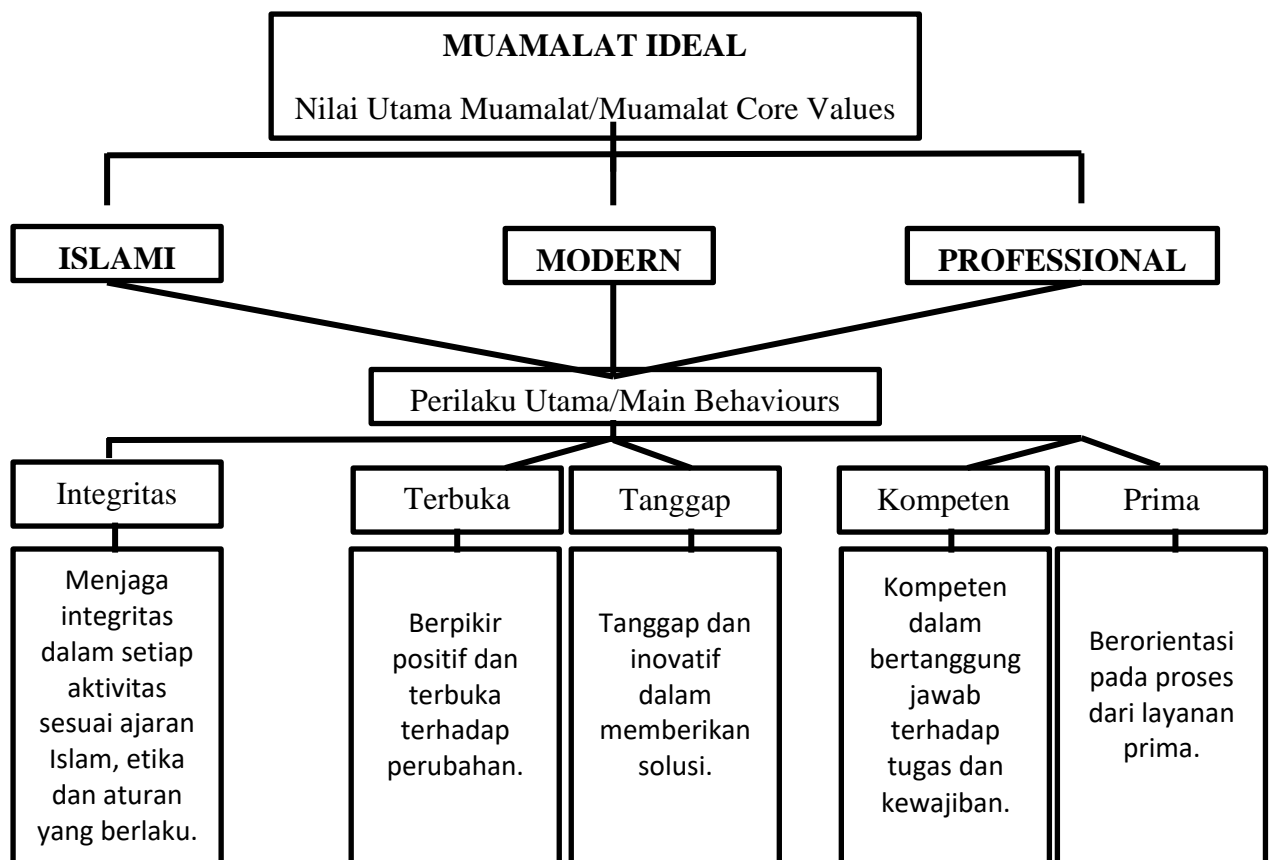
MUAMALAT IDEAL

Nilai Utama Muamalat/Muamalat Core Values

ISLAMI

MODERN

PROFESSIONAL

Perilaku Utama/Main Behaviours

Integritas

Terbuka

Tanggap

Kompeten

Prima

Menjaga integritas dalam setiap aktivitas sesuai ajaran Islam, etika dan aturan yang berlaku.

Berpikir positif dan terbuka terhadap perubahan.

Tanggap dan inovatif dalam memberikan solusi.

Kompeten dalam bertanggung jawab terhadap tugas dan kewajiban.

Berorientasi pada proses dari layanan prima.